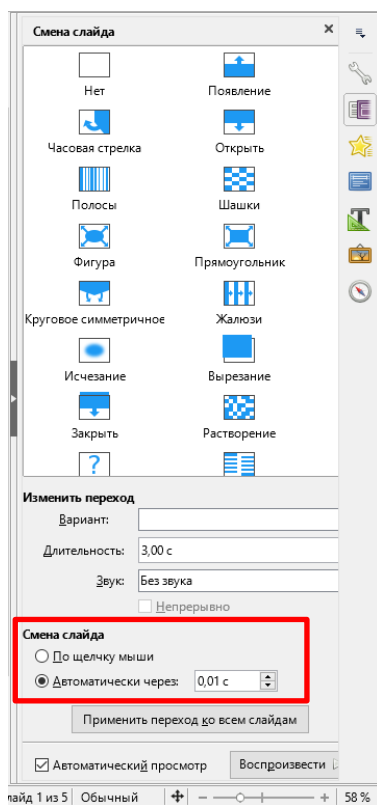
Смена слайда

Нет
Появление
Часовая стрелка
Открыть
Полосы
Шашки
Фигура
Прямоугольник
Круговое симметричное
Жалюзи
Исчезание
Вырезание
Закрыть
Растворение

Изменить переход
Вариант:
Длительность: 3,00 с
Звук: Без звука
Непрерывно

Смена слайда
По щелчку мыши
Автоматически через: 0,01 с

Применить переход ко всем слайдам

Автоматический просмотр
Воспроизвести

лайд 1 из 5 Обычный
58 %